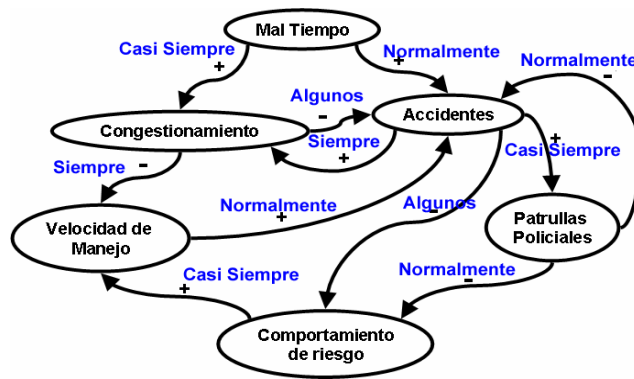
Mal Tiempo

Casi Siempre
+

Normalmente
+

Normalmente
-

Algunos
-

Congestionamiento

Accidentes

Siempre
+

+
Casi Siempre

Siempre
-

Normalmente
+

Algunos
-

Velocidad de Manejo

Patrullas Policiales

Casi Siempre
+

Normalmente
-

Comportamiento de riesgo